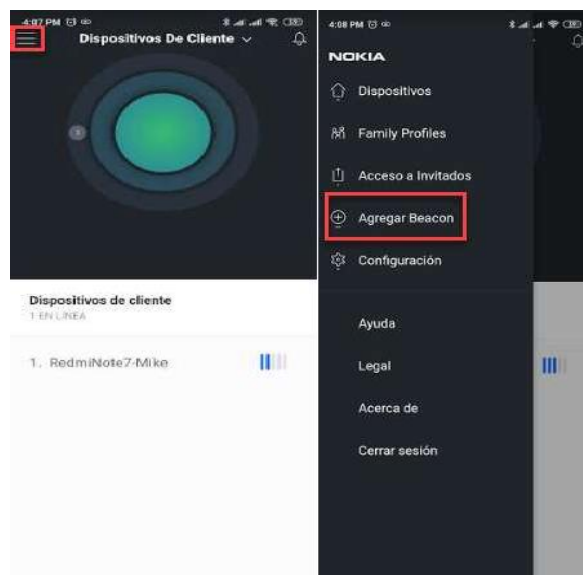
4:07 PM

Dispositivos De Cliente

Dispositivos de cliente
1 EN LINEA

1. RedmiNote7-Mike

4:08 PM

NOKIA

Dispositivos

Family Profiles

Acceso a Invitados

Agregar Beacon

Configuración

Ayuda

Legal

Acerca de

Cerrar sesión